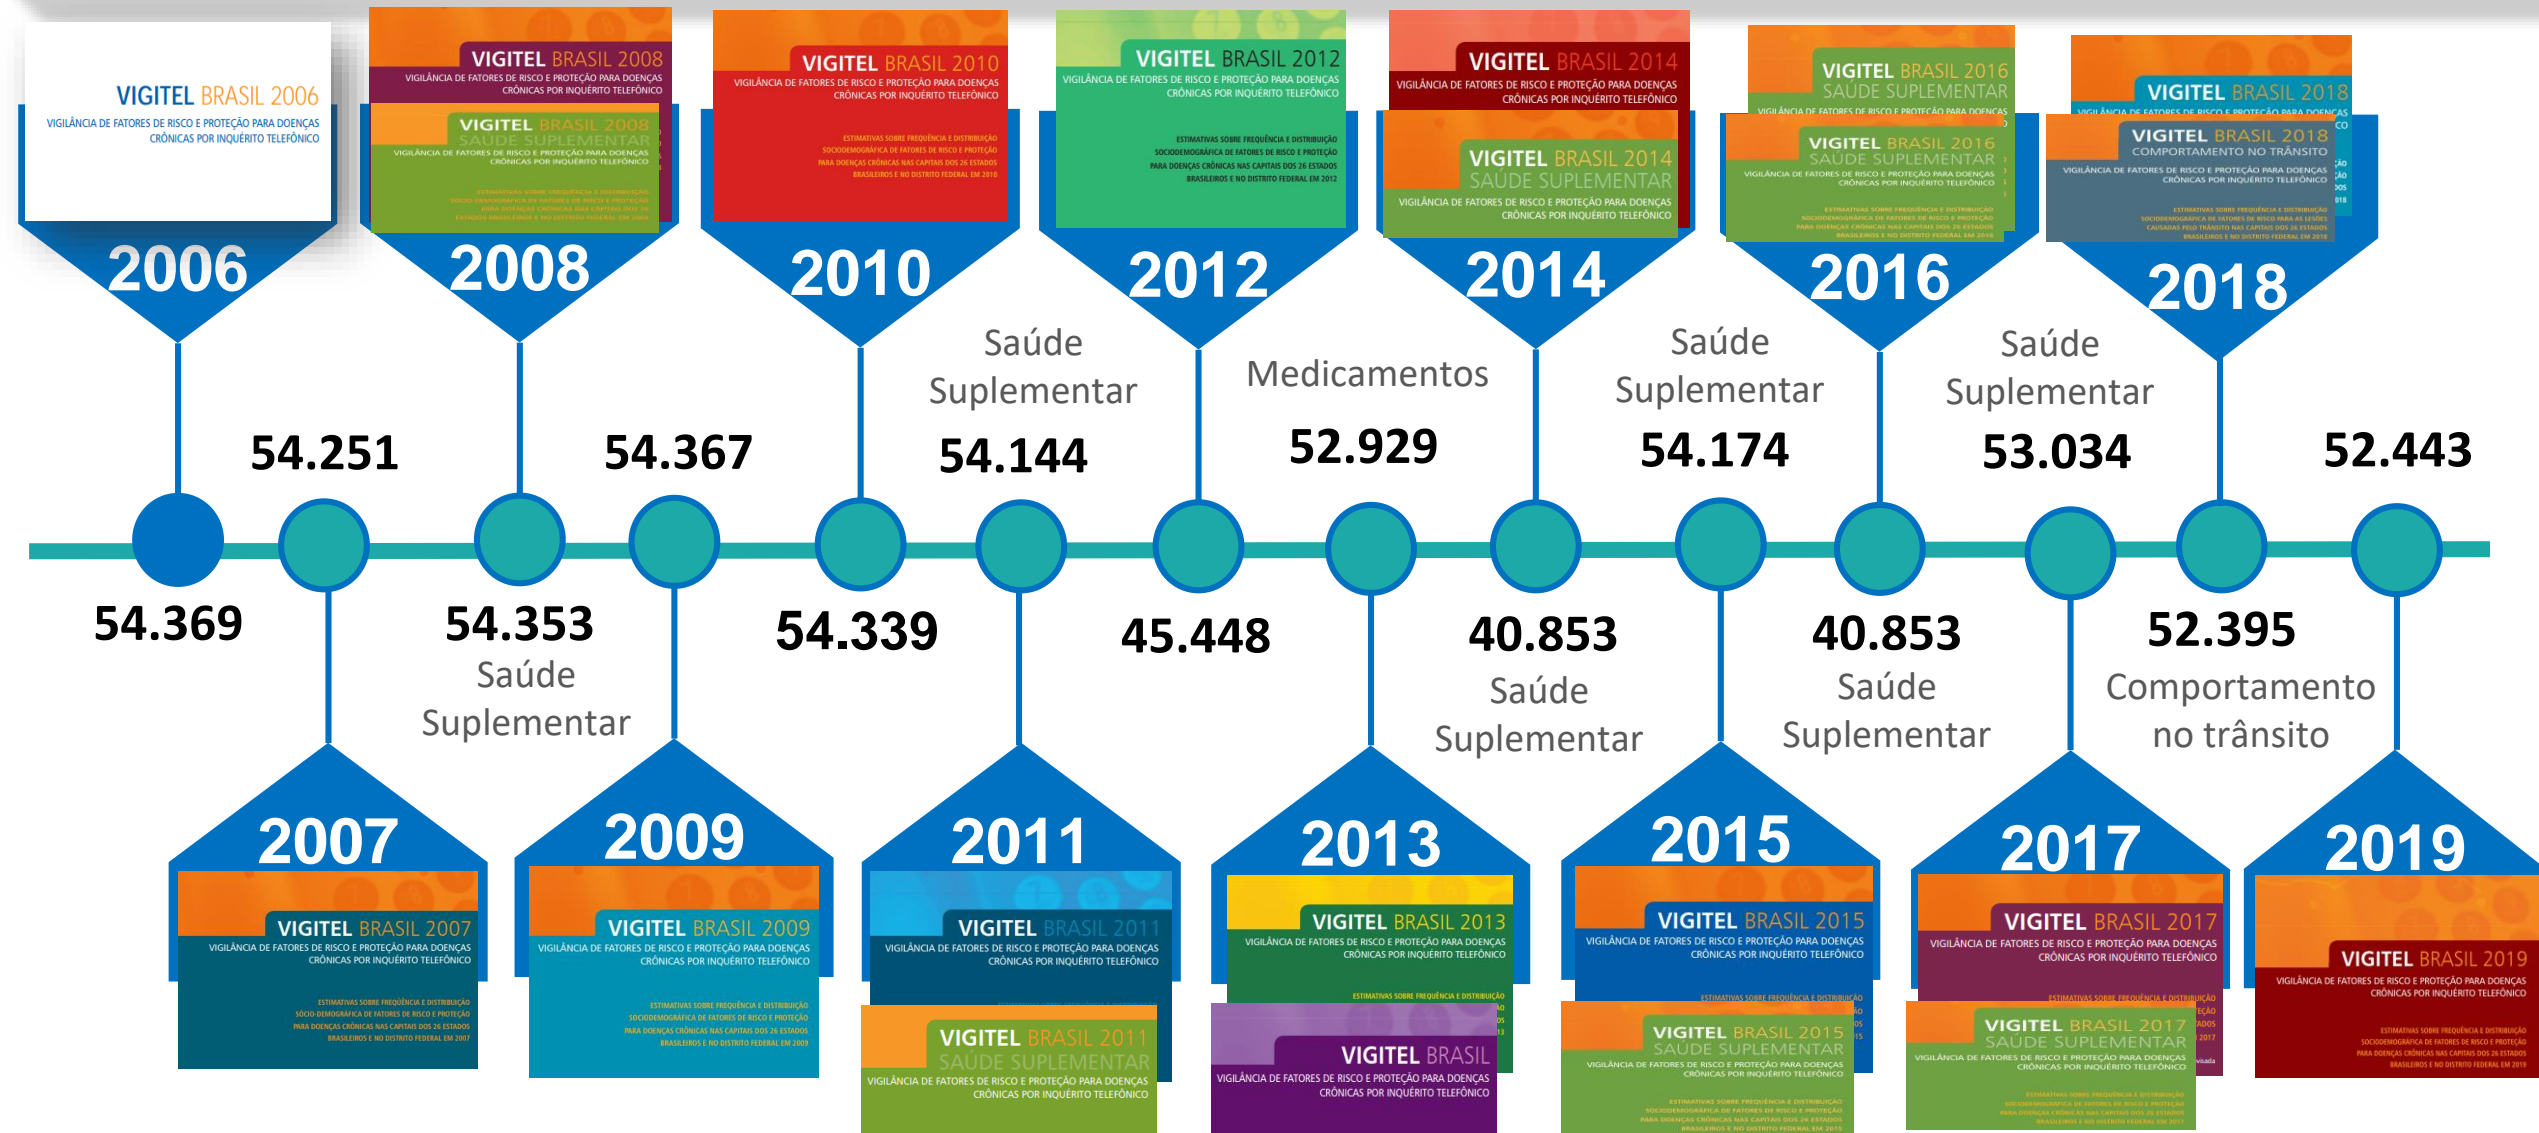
VIGITEL BRASIL 2006
VIGILÂNCIA DE FATORES DE RISCO E PROTEÇÃO PARA DOENÇAS CRÔNICAS POR INQUÉRITO TELEFÔNICO

2006

VIGITEL BRASIL 2008
VIGILÂNCIA DE FATORES DE RISCO E PROTEÇÃO PARA DOENÇAS CRÔNICAS POR INQUÉRITO TELEFÔNICO

VIGITEL BRASIL 2008
SAÚDE SUPLEMENTAR
VIGILÂNCIA DE FATORES DE RISCO E PROTEÇÃO PARA DOENÇAS CRÔNICAS POR INQUÉRITO TELEFÔNICO

2008

VIGITEL BRASIL 2010
VIGILÂNCIA DE FATORES DE RISCO E PROTEÇÃO PARA DOENÇAS CRÔNICAS POR INQUÉRITO TELEFÔNICO
ESTIMATIVAS SOBRE FREQUÊNCIA E DISTRIBUIÇÃO SOCIODEMOGRÁFICA DE FATORES DE RISCO E PROTEÇÃO PARA DOENÇAS CRÔNICAS NAS CAPITAIS DOS 26 ESTADOS BRASILEIROS E NO DISTRITO FEDERAL EM 2010

2010

VIGITEL BRASIL 2012
VIGILÂNCIA DE FATORES DE RISCO E PROTEÇÃO PARA DOENÇAS CRÔNICAS POR INQUÉRITO TELEFÔNICO
ESTIMATIVAS SOBRE FREQUÊNCIA E DISTRIBUIÇÃO SOCIODEMOGRÁFICA DE FATORES DE RISCO E PROTEÇÃO PARA DOENÇAS CRÔNICAS NAS CAPITAIS DOS 26 ESTADOS BRASILEIROS E NO DISTRITO FEDERAL EM 2012

2012

VIGITEL BRASIL 2014
VIGILÂNCIA DE FATORES DE RISCO E PROTEÇÃO PARA DOENÇAS CRÔNICAS POR INQUÉRITO TELEFÔNICO

VIGITEL BRASIL 2014
SAÚDE SUPLEMENTAR
VIGILÂNCIA DE FATORES DE RISCO E PROTEÇÃO PARA DOENÇAS CRÔNICAS POR INQUÉRITO TELEFÔNICO

2014

VIGITEL BRASIL 2016
SAÚDE SUPLEMENTAR
VIGILÂNCIA DE FATORES DE RISCO E PROTEÇÃO PARA DOENÇAS

VIGITEL BRASIL 2016
SAÚDE SUPLEMENTAR
VIGILÂNCIA DE FATORES DE RISCO E PROTEÇÃO PARA DOENÇAS CRÔNICAS POR INQUÉRITO TELEFÔNICO

2016

VIGITEL BRASIL 2018
VIGILÂNCIA DE FATORES DE RISCO E PROTEÇÃO PARA DOENÇAS

VIGITEL BRASIL 2018
COMPORTAMENTO NO TRÂNSITO
VIGILÂNCIA DE FATORES DE RISCO E PROTEÇÃO PARA DOENÇAS CRÔNICAS POR INQUÉRITO TELEFÔNICO

2018

Saúde Suplementar

Medicamentos

Saúde Suplementar

Saúde Suplementar

54.251

54.367

54.144

52.929

54.174

53.034

52.443

54.369

54.353
Saúde Suplementar

54.339

45.448

40.853
Saúde Suplementar

40.853
Saúde Suplementar

52.395
Comportamento no trânsito

2007
VIGITEL BRASIL 2007
VIGILÂNCIA DE FATORES DE RISCO E PROTEÇÃO PARA DOENÇAS CRÔNICAS POR INQUÉRITO TELEFÔNICO
ESTIMATIVAS SOBRE FREQUÊNCIA E DISTRIBUIÇÃO SÓCIO-DEMOGRÁFICA DE FATORES DE RISCO E PROTEÇÃO PARA DOENÇAS CRÔNICAS NAS CAPITAIS DOS 26 ESTADOS BRASILEIROS E NO DISTRITO FEDERAL EM 2007

2009
VIGITEL BRASIL 2009
VIGILÂNCIA DE FATORES DE RISCO E PROTEÇÃO PARA DOENÇAS CRÔNICAS POR INQUÉRITO TELEFÔNICO
ESTIMATIVAS SOBRE FREQUÊNCIA E DISTRIBUIÇÃO SOCIODEMOGRÁFICA DE FATORES DE RISCO E PROTEÇÃO PARA DOENÇAS CRÔNICAS NAS CAPITAIS DOS 26 ESTADOS BRASILEIROS E NO DISTRITO FEDERAL EM 2009

2011
VIGITEL BRASIL 2011
VIGILÂNCIA DE FATORES DE RISCO E PROTEÇÃO PARA DOENÇAS CRÔNICAS POR INQUÉRITO TELEFÔNICO

VIGITEL BRASIL 2011
SAÚDE SUPLEMENTAR
VIGILÂNCIA DE FATORES DE RISCO E PROTEÇÃO PARA DOENÇAS CRÔNICAS POR INQUÉRITO TELEFÔNICO

2013
VIGITEL BRASIL 2013
VIGILÂNCIA DE FATORES DE RISCO E PROTEÇÃO PARA DOENÇAS CRÔNICAS POR INQUÉRITO TELEFÔNICO
ESTIMATIVAS SOBRE FREQUÊNCIA E DISTRIBUIÇÃO

VIGITEL BRASIL
VIGILÂNCIA DE FATORES DE RISCO E PROTEÇÃO PARA DOENÇAS CRÔNICAS POR INQUÉRITO TELEFÔNICO

2015
VIGITEL BRASIL 2015
VIGILÂNCIA DE FATORES DE RISCO E PROTEÇÃO PARA DOENÇAS CRÔNICAS POR INQUÉRITO TELEFÔNICO
ESTIMATIVAS SOBRE FREQUÊNCIA E DISTRIBUIÇÃO

VIGITEL BRASIL 2015
SAÚDE SUPLEMENTAR
VIGILÂNCIA DE FATORES DE RISCO E PROTEÇÃO PARA DOENÇAS CRÔNICAS POR INQUÉRITO TELEFÔNICO
ESTIMATIVAS SOBRE FREQUÊNCIA E DISTRIBUIÇÃO SOCIODEMOGRÁFICA DE FATORES DE RISCO E PROTEÇÃO PARA DOENÇAS CRÔNICAS NAS CAPITAIS DOS 26 ESTADOS BRASILEIROS E NO DISTRITO FEDERAL EM 2015

2017
VIGITEL BRASIL 2017
VIGILÂNCIA DE FATORES DE RISCO E PROTEÇÃO PARA DOENÇAS CRÔNICAS POR INQUÉRITO TELEFÔNICO
ESTIMATIVAS SOBRE FREQUÊNCIA E DISTRIBUIÇÃO

VIGITEL BRASIL 2017
SAÚDE SUPLEMENTAR
VIGILÂNCIA DE FATORES DE RISCO E PROTEÇÃO PARA DOENÇAS CRÔNICAS POR INQUÉRITO TELEFÔNICO
ESTIMATIVAS SOBRE FREQUÊNCIA E DISTRIBUIÇÃO SOCIODEMOGRÁFICA DE FATORES DE RISCO E PROTEÇÃO PARA DOENÇAS CRÔNICAS NAS CAPITAIS DOS 26 ESTADOS BRASILEIROS E NO DISTRITO FEDERAL EM 2017

2019
VIGITEL BRASIL 2019
VIGILÂNCIA DE FATORES DE RISCO E PROTEÇÃO PARA DOENÇAS CRÔNICAS POR INQUÉRITO TELEFÔNICO
ESTIMATIVAS SOBRE FREQUÊNCIA E DISTRIBUIÇÃO SOCIODEMOGRÁFICA DE FATORES DE RISCO E PROTEÇÃO PARA DOENÇAS CRÔNICAS NAS CAPITAIS DOS 26 ESTADOS BRASILEIROS E NO DISTRITO FEDERAL EM 2019